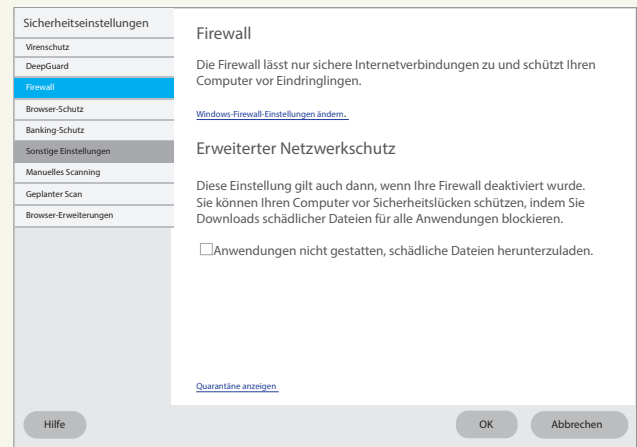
Sicherheitseinstellungen
Virenschutz
DeepGuard
Firewall
Browser-Schutz
Banking-Schutz
Sonstige Einstellungen
Manuelles Scanning
Geplanter Scan
Browser-Erweiterungen

Firewall

Die Firewall lässt nur sichere Internetverbindungen zu und schützt Ihren Computer vor Eindringlingen.

Windows-Firewall-Einstellungen ändern.

Erweiterter Netzwerkschutz

Diese Einstellung gilt auch dann, wenn Ihre Firewall deaktiviert wurde. Sie können Ihren Computer vor Sicherheitslücken schützen, indem Sie Downloads schädlicher Dateien für alle Anwendungen blockieren.

Anwendungen nicht gestatten, schädliche Dateien herunterzuladen.

Quarantäne anzeigen

Hilfe

OK

Abbrechen